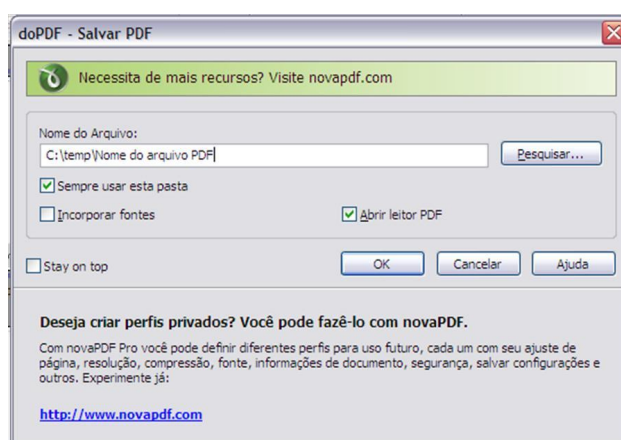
doPDF - Salvar PDF

Necessita de mais recursos? Visite novapdf.com

Nome do Arquivo:

C:\temp\Nome do arquivo PDF

Pesquisar...

Sempre usar esta pasta

Incorporar fontes

Abrir leitor PDF

Stay on top

OK

Cancelar

Ajuda

Deseja criar perfis privados? Você pode fazê-lo com novaPDF.

Com novaPDF Pro você pode definir diferentes perfis para uso futuro, cada um com seu ajuste de página, resolução, compressão, fonte, informações de documento, segurança, salvar configurações e outros. Experimente já:

http://www.novapdf.com